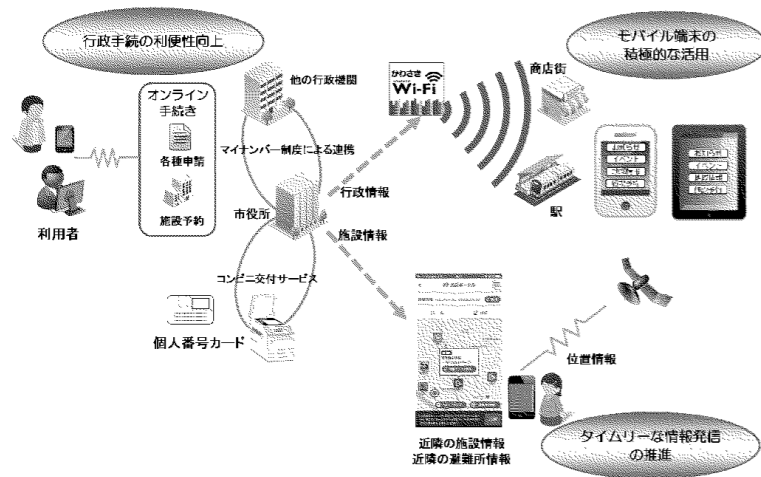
行政手続の利便性向上

モバイル端末の積極的な活用

他の行政機関

かわさき Wi-Fi

商店街

オンライン手続き

各種申請

施設予約

マイナンバー制度による連携

利用者

市役所

行政情報

施設情報

駅

お知らせ
イベント
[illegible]
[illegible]

お知らせ
イベント
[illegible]
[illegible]

コンビニ交付サービス

個人番号カード

位置情報

近隣の施設情報
近隣の避難所情報

タイムリーな情報発信の推進